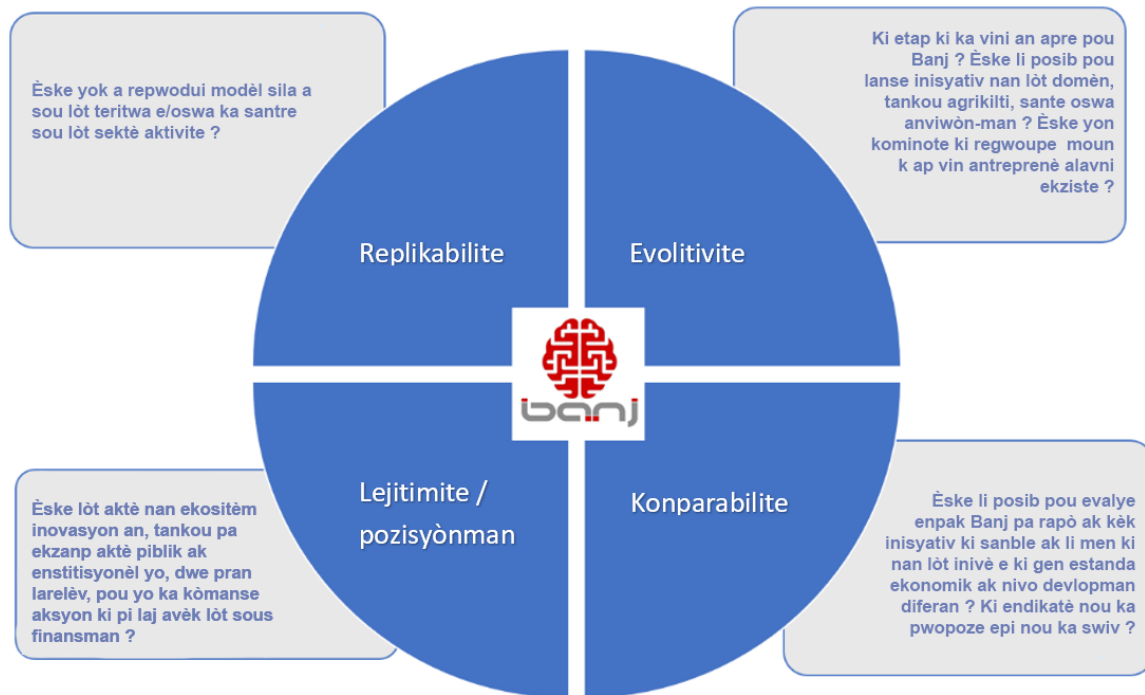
Èske yok a repwodui modèl sila a sou lòt teritwa e/oswa ka santre sou lòt sektè aktivite ?

Ki etap ki ka vini an apre pou Banj ? Èske li posib pou lanse inisyativ nan lòt domèn, tankou agrikilti, sante oswa anviwòn-man ? Èske yon kominote ki regwoupe moun k ap vin antreprenè alavni ekziste ?

Replikabilite

Evolitivite

banj

Lejitimite / pozisyònman

Konparabilite

Èske lòt aktè nan ekositèm inovasyon an, tankou pa ekzanp aktè piblik ak enstitisyonèl yo, dwe pran larelèv, pou yo ka kòmanse aksyon ki pi laj avèk lòt sous finansman ?

Èske li posib pou evalye enpak Banj pa rapò ak kèk inisyativ ki sanble ak li men ki nan lòt inivè e ki gen estanda ekonomik ak nivo devlopman diferan ? Ki endikatè nou ka pwopoze epi nou ka swiv ?